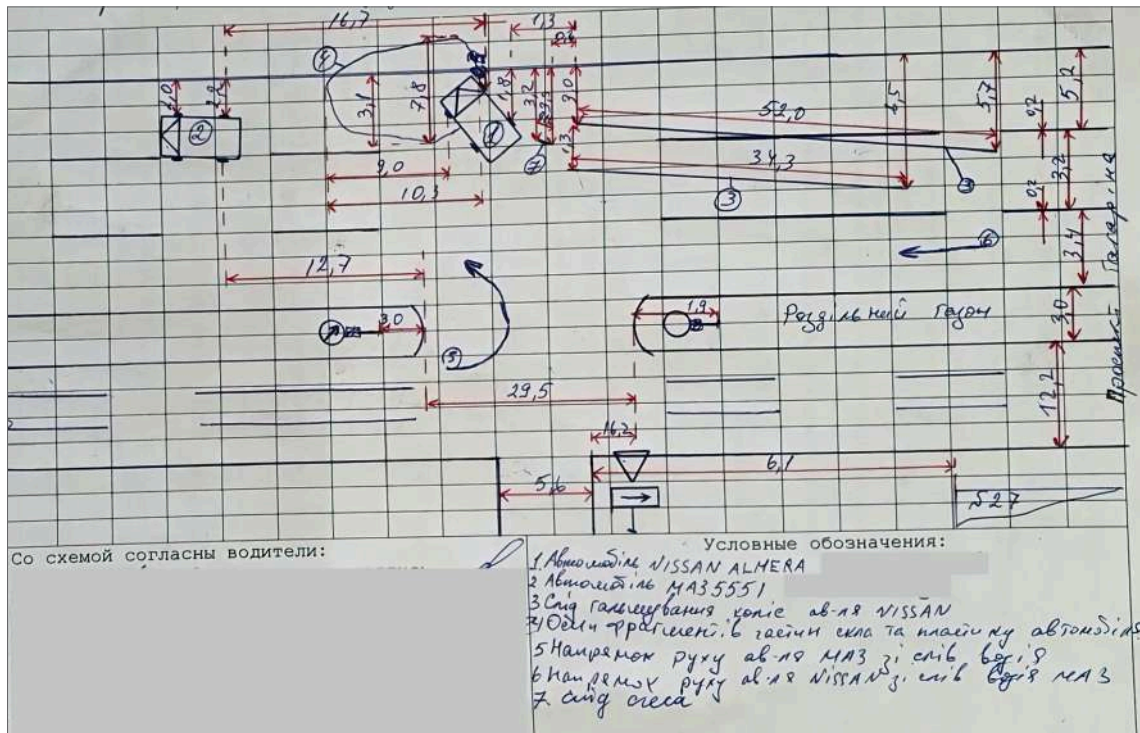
16,7
1,3
0,4
4
1,8
3,2
2,2
2,0
3,1
7,8
1
7
1,3
4,5
5,7
52,0
0,2
5,2
2,0
2,0
2
9,0
10,3
34,3
3
0,2
3,2
3,4
6
12,7
3,0
5
1,9
Роздільний газон
3,0
12,2
Проспект Гагаріна
29,5
14,2
5,6
6,1
5,27

Со схемой согласны водители:

Условные обозначения:
1 Автомобіль NISSAN ALMERA
2 Автомобіль МАЗ 5551
3 Слід гальмування колес ав-ля NISSAN
4 Осип фрагментів гасчин скла та пластику автомобіля
5 Напрямок руху ав-ля МАЗ зі слів водія
6 Напрямок руху ав-ля NISSAN зі слів водія МАЗ
7 слід стеса